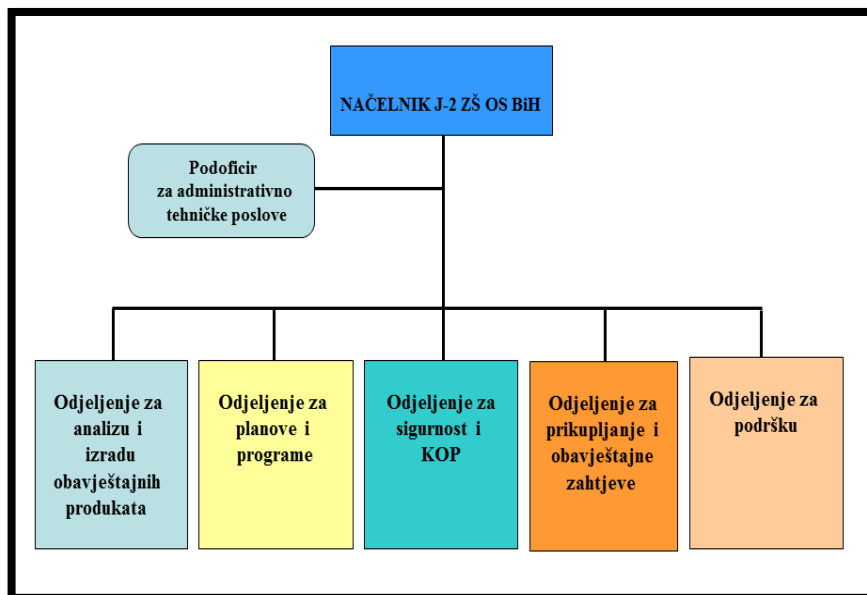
NAČELNIK J-2 ZŠ OS BiH

Podoficir za administrativno tehničke poslove

Odjeljenje za analizu i izradu obavještajnih produkata

Odjeljenje za planove i programe

Odjeljenje za sigurnost i KOP

Odjeljenje za prikupljanje i obavještajne zahtjeve

Odjeljenje za podršku